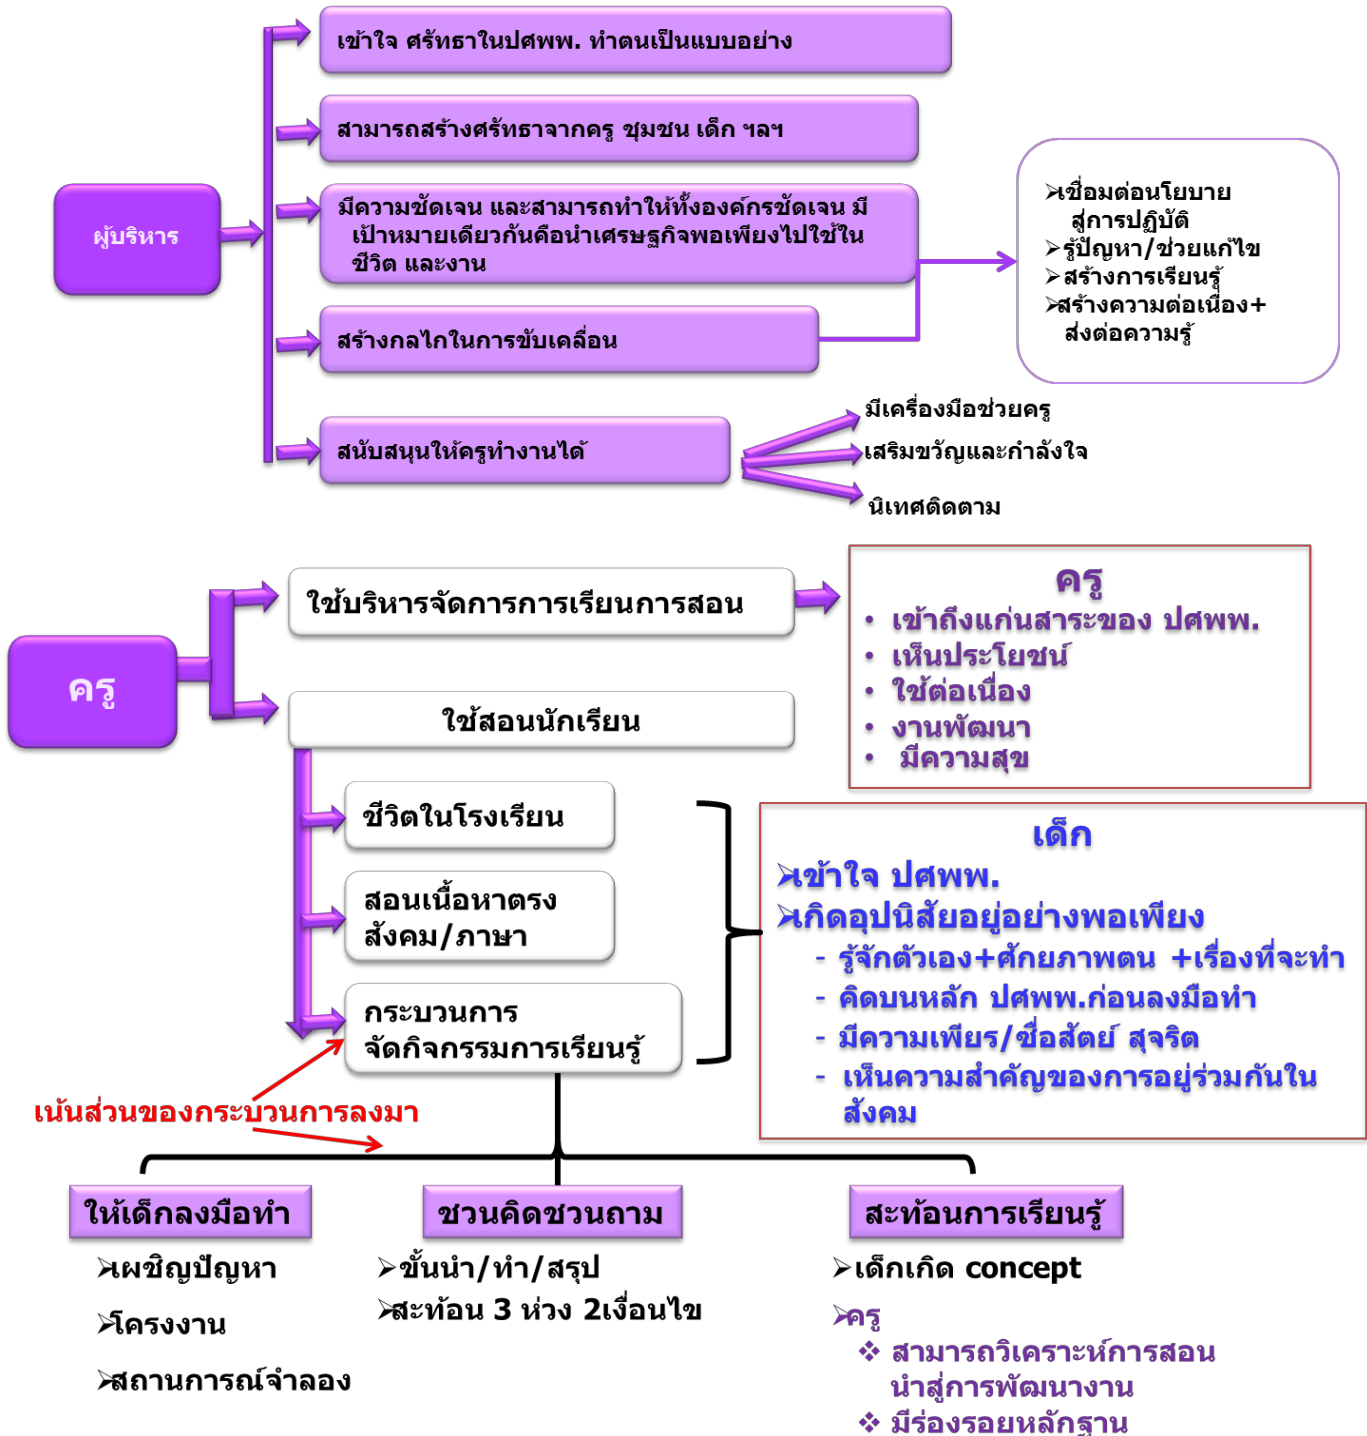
ผู้บริหาร

เข้าใจ ศรัทธาในปศพพ. ทำตนเป็นแบบอย่าง

สามารถสร้างศรัทธาจากครู ชุมชน เด็ก ฯลฯ

มีความชัดเจน และสามารถทำให้ทั้งองค์กรชัดเจน มีเป้าหมายเดียวกันคือนำเศรษฐกิจพอเพียงไปใช้ในชีวิต และงาน

สร้างกลไกในการขับเคลื่อน

สนับสนุนให้ครูทำงานได้

➢เชื่อมต่อนโยบายสู่การปฏิบัติ
➢รู้ปัญหา/ช่วยแก้ไข
➢สร้างการเรียนรู้
➢สร้างความต่อเนื่อง+ส่งต่อความรู้

มีเครื่องมือช่วยครู
เสริมขวัญและกำลังใจ
นิเทศติดตาม

ครู

ใช้บริหารจัดการการเรียนการสอน

ใช้สอนนักเรียน

ครู
• เข้าถึงแก่นสาระของ ปศพพ.
• เห็นประโยชน์
• ใช้ต่อเนื่อง
• งานพัฒนา
• มีความสุข

ชีวิตในโรงเรียน

สอนเนื้อหาตรงสังคม/ภาษา

กระบวนการจัดกิจกรรมการเรียนรู้

เด็ก
➢เข้าใจ ปศพพ.
➢เกิดอุปนิสัยอยู่อย่างพอเพียง
- รู้จักตัวเอง+ศักยภาพตน +เรื่องที่จะทำ
- คิดบนหลัก ปศพพ.ก่อนลงมือทำ
- มีความเพียร/ซื่อสัตย์ สุจริต
- เห็นความสำคัญของการอยู่ร่วมกันในสังคม

เน้นส่วนของกระบวนการลงมา

ให้เด็กลงมือทำ
➢เผชิญปัญหา
➢โครงงาน
➢สถานการณ์จำลอง

ชวนคิดชวนถาม
➢ขั้นนำ/ทำ/สรุป
➢สะท้อน 3 ห่วง 2เงื่อนไข

สะท้อนการเรียนรู้
➢เด็กเกิด concept
➢ครู
❖ สามารถวิเคราะห์การสอนนำสู่การพัฒนางาน
❖ มีร่องรอยหลักฐาน